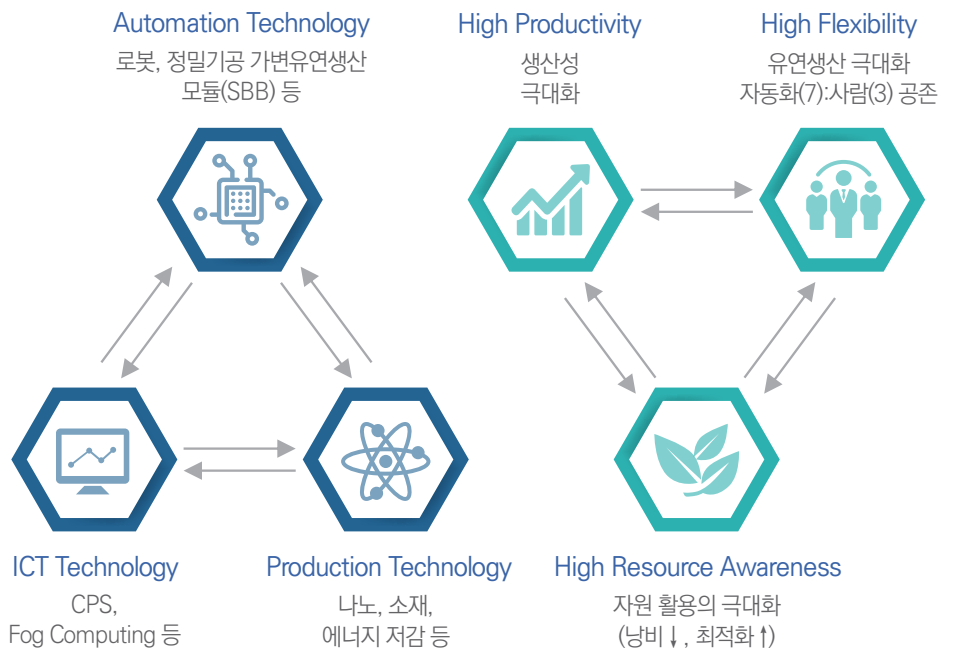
Automation Technology
로봇, 정밀기공 가변유연생산 모듈(SBB) 등

High Productivity
생산성 극대화

High Flexibility
유연생산 극대화
자동화(7):사람(3) 공존

ICT Technology
CPS,
Fog Computing 등

Production Technology
나노, 소재,
에너지 저감 등

High Resource Awareness
자원 활용의 극대화
(낭비↓, 최적화↑)